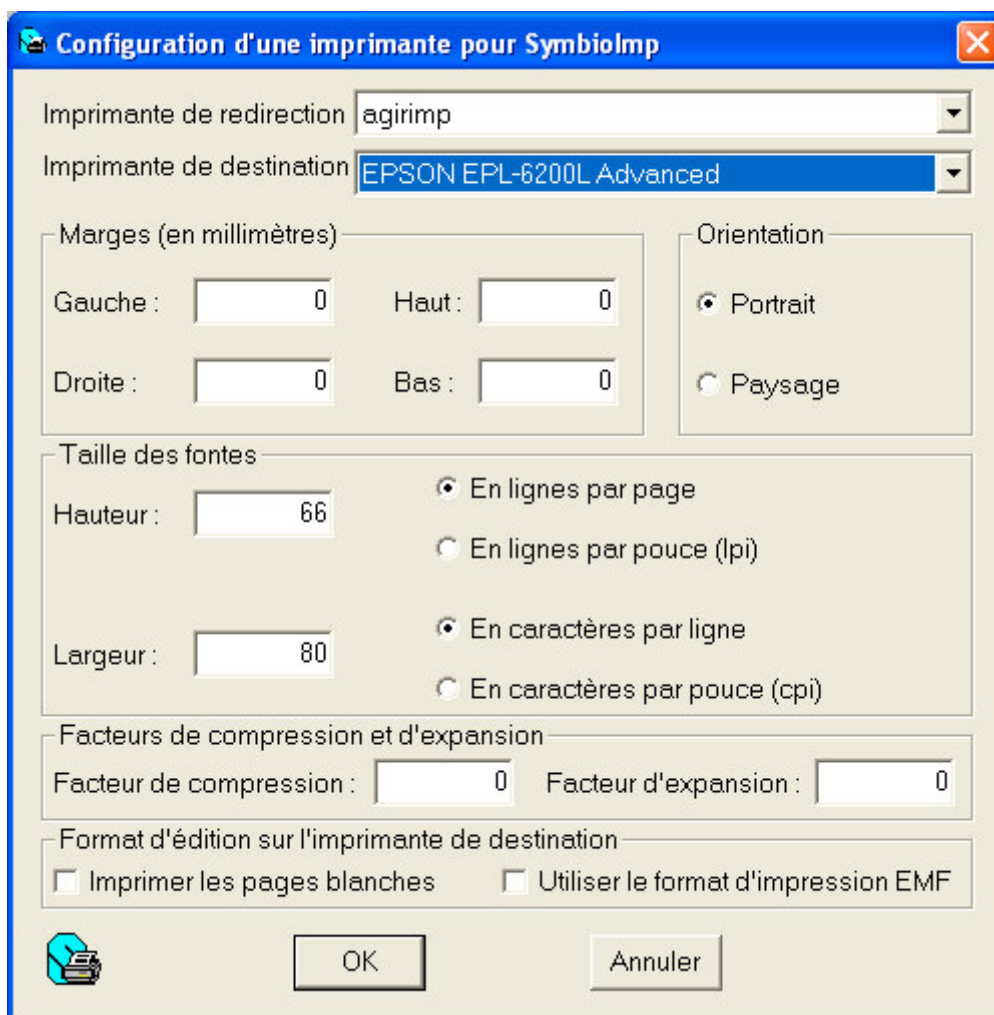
Configuration d'une imprimante pour SymbioImp

Imprimante de redirection agirimp

Imprimante de destination EPSON EPL-6200L Advanced

Marges (en millimètres)

Gauche : 0

Haut : 0

Droite : 0

Bas : 0

Orientation

Portrait

Paysage

Taille des fontes

Hauteur : 66

En lignes par page

En lignes par pouce (lpi)

Largeur : 80

En caractères par ligne

En caractères par pouce (cpi)

Facteurs de compression et d'expansion

Facteur de compression : 0

Facteur d'expansion : 0

Format d'édition sur l'imprimante de destination

Imprimer les pages blanches

Utiliser le format d'impression EMF

OK

Annuler